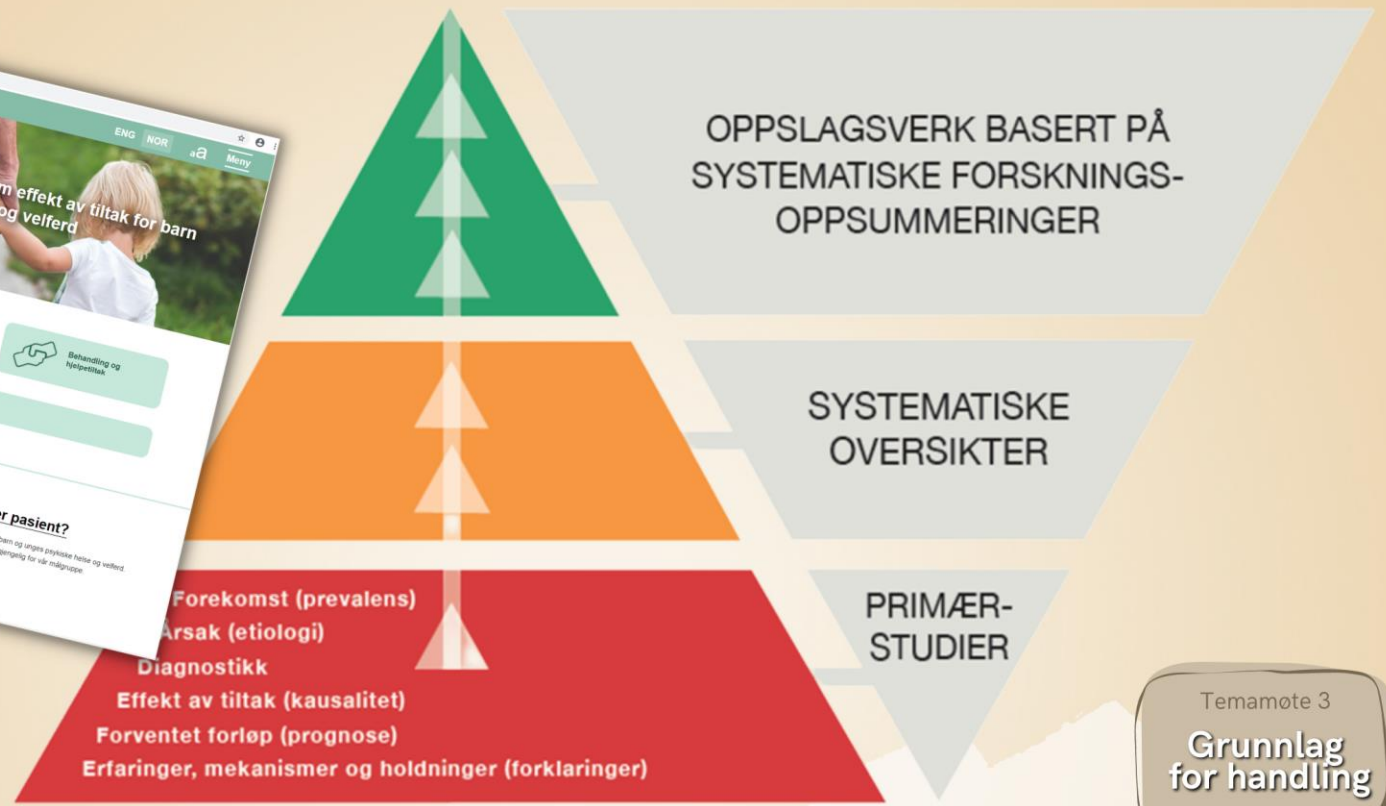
ENG NOR aA Meny

m effekt av tiltak for barn og velferd

Behandling og hjelpetiltak

r pasient?

barn og unges psykiske helse og velferd
tilgjengelig for vår målgruppe

OPPSLAGSVERK BASERT PÅ SYSTEMATISKE FORSKNINGS-OPPSUMMERINGER

SYSTEMATISKE OVERSIKTER

PRIMÆR-STUDIER

Forekomst (prevalens)
Årsak (etiologi)
Diagnostikk
Effekt av tiltak (kausalitet)
Forventet forløp (prognose)
Erfaringer, mekanismer og holdninger (forklaringer)

Temamøte 3

Grunnlag for handling